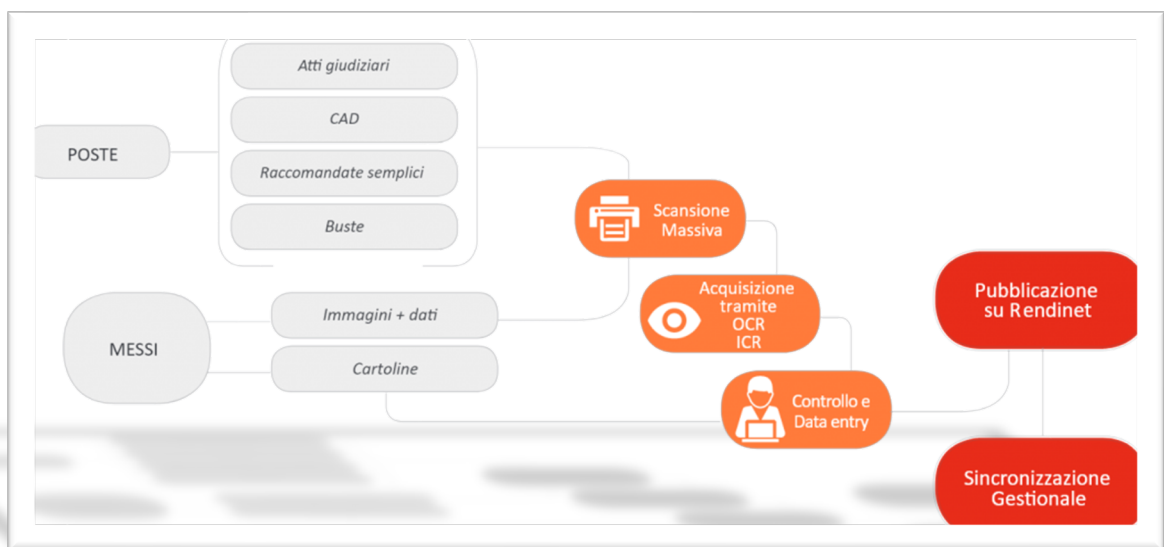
Atti giudiziari

CAD

Raccomandate semplici

Buste

POSTE

Scansione Massiva

Acquisizione tramite OCR ICR

Pubblicazione su Rendinet

MESSI

Immagini + dati

Cartoline

Controllo e Data entry

Sincronizzazione Gestionale